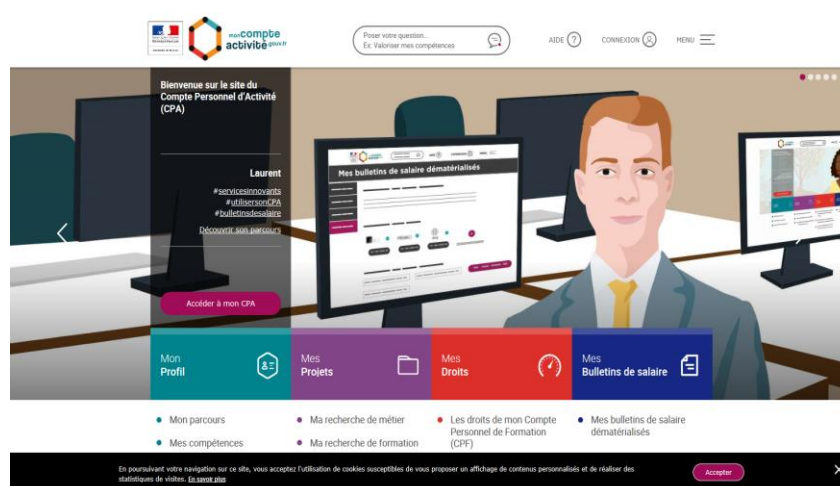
mon compte activité .gouv.fr

Poser votre question... Ex: Valoriser mes compétences

AIDE ? CONNEXION MENU

Bienvenue sur le site du Compte Personnel d'Activité (CPA)

Laurent
#servicesinnovants
#utilisersonCPA
#bulletinsdesalaire
Découvrir son parcours

Accéder à mon CPA

Mes bulletins de salaire dématérialisés

Mon Profil

Mes Projets

Mes Droits

Mes Bulletins de salaire

Mon parcours
Mes compétences

Ma recherche de métier
Ma recherche de formation

Les droits de mon Compte Personnel de Formation (CPF)

Mes bulletins de salaire dématérialisés

En poursuivant votre navigation sur ce site, vous acceptez l'utilisation de cookies susceptibles de vous proposer un affichage de contenus personnalisés et de réaliser des statistiques de visites. En savoir plus

Accepter

X